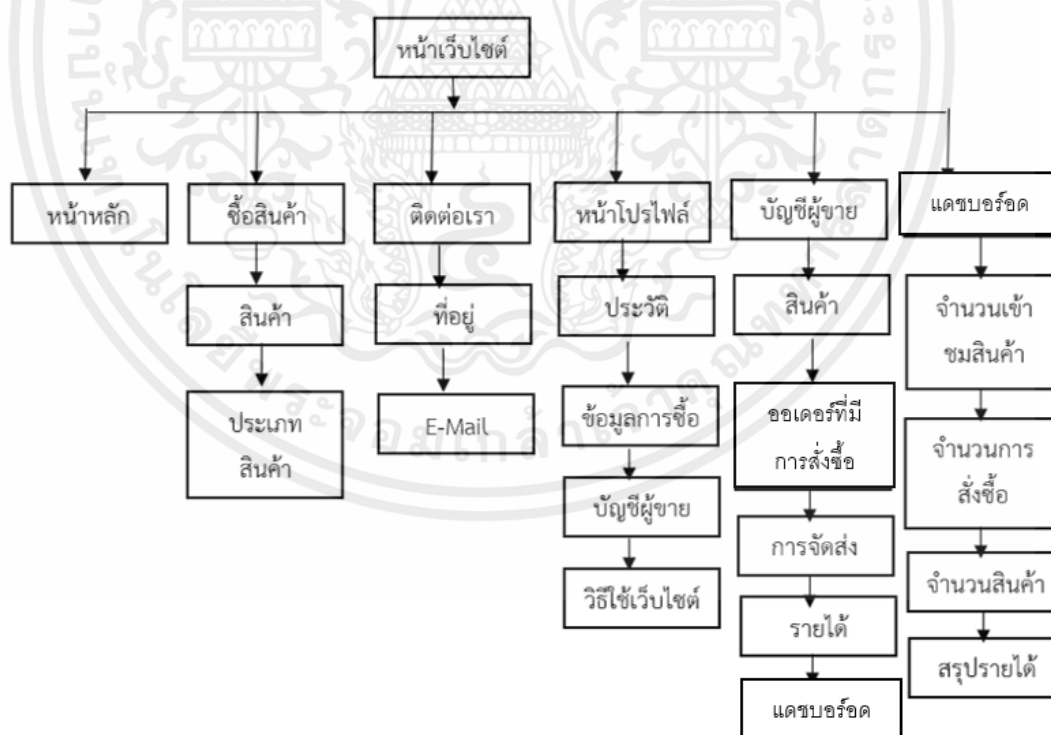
หน้าเว็บไซต์

หน้าหลัก

ซื้อสินค้า

สินค้า

ประเภทสินค้า

ติดต่อเรา

ที่อยู่

E-Mail

หน้าโปรไฟล์

ประวัติ

ข้อมูลการซื้อ

บัญชีผู้ขาย

วิธีใช้เว็บไซต์

บัญชีผู้ขาย

สินค้า

ออเดอร์ที่มีการสั่งซื้อ

การจัดส่ง

รายได้

แดชบอร์ด

แดชบอร์ด

จำนวนเข้าชมสินค้า

จำนวนการสั่งซื้อ

จำนวนสินค้า

สรุปรายได้